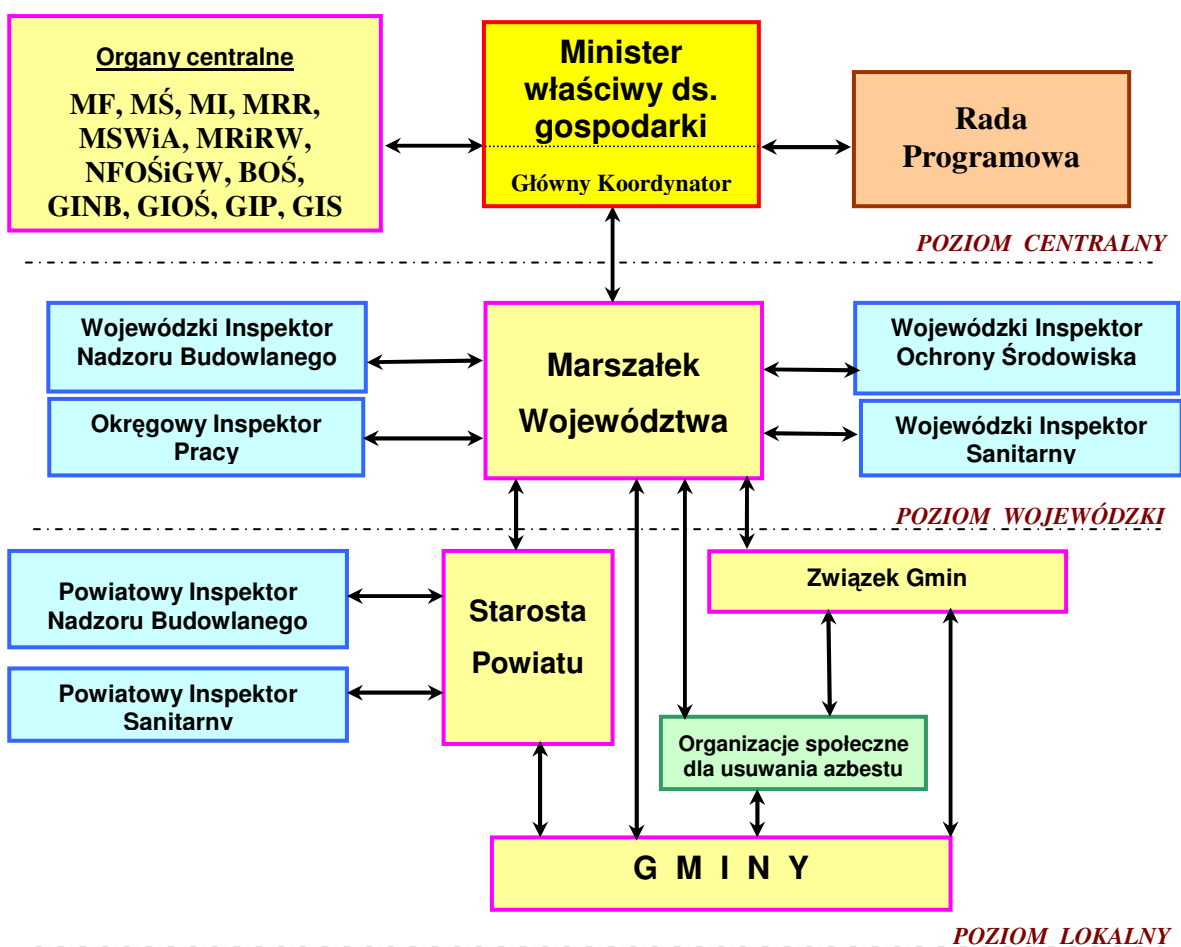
Organy centralne

MF, MŚ, MI, MRR, MSWiA, MRiRW, NFOŚiGW, BOŚ, GINB, GIOŚ, GIP, GIS

Minister właściwy ds. gospodarki

Główny Koordynator

Rada Programowa

POZIOM CENTRALNY

Wojewódzki Inspektor Nadzoru Budowlanego

Okręgowy Inspektor Pracy

Marszałek Województwa

Wojewódzki Inspektor Ochrony Środowiska

Wojewódzki Inspektor Sanitarny

POZIOM WOJEWÓDZKI

Powiatowy Inspektor Nadzoru Budowlanego

Powiatowy Inspektor Sanitarny

Starosta Powiatu

Związek Gmin

Organizacje społeczne dla usuwania azbestu

G M I N Y

POZIOM LOKALNY